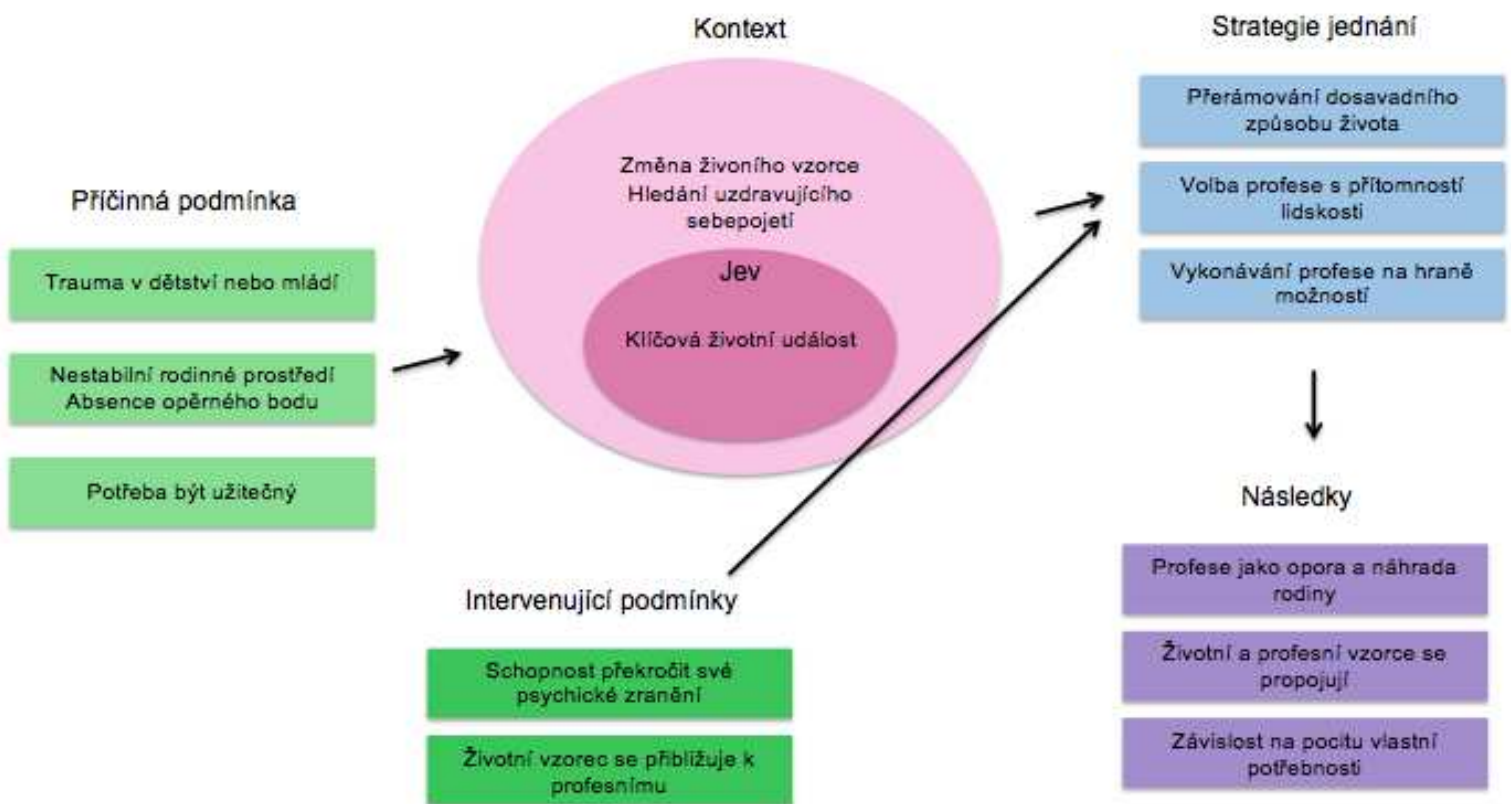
Kontext

Strategie jednání

Přerámování dosavadního způsobu života

Volba profese s přítomností lidskosti

Vykonávání profese na hraně možností

Příčinná podmínka

Trauma v dětství nebo mládí

Nestabilní rodinné prostředí
Absence opěrného bodu

Potřeba být užitečný

Změna živoního vzorce
Hledání uzdravujícího sebepojetí

Jev

Klíčová životní událost

Následky

Profese jako opora a náhrada rodiny

Životní a profesní vzorce se propojují

Závislost na pocitu vlastní potřebnosti

Intervenující podmínky

Schopnost překročit své psychické zranění

Životní vzorec se přibližuje k profesnímu